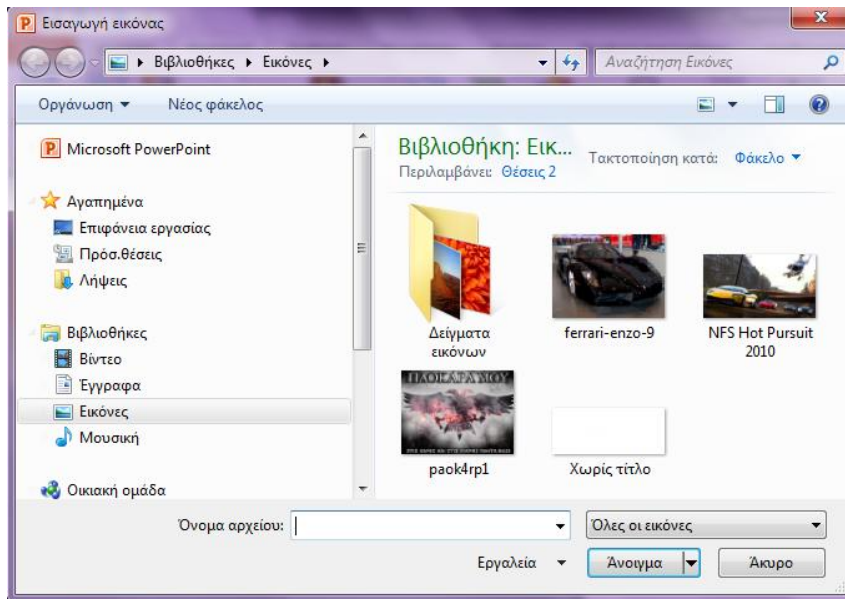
Εισαγωγή εικόνας

Βιβλιοθήκες ▸ Εικόνες ▸

Αναζήτηση Εικόνες

Οργάνωση ▾ Νέος φάκελος

Microsoft PowerPoint

Αγαπημένα
Επιφάνεια εργασίας
Πρόσ.θέσεις
Λήψεις

Βιβλιοθήκες
Βίντεο
Έγγραφα
Εικόνες
Μουσική

Οικιακή ομάδα

Βιβλιοθήκη: Εικ...
Περιλαμβάνει: Θέσεις 2

Τακτοποίηση κατά: Φάκελο ▾

Δείγματα εικόνων

ferrari-enzo-9

NFS Hot Pursuit 2010

ΠΑΟΚ ΣΤΑ ΜΟΥ

paok4rp1

Χωρίς τίτλο

Όνομα αρχείου:

Όλες οι εικόνες

Εργαλεία ▾

Άνοιγμα

Άκυρο